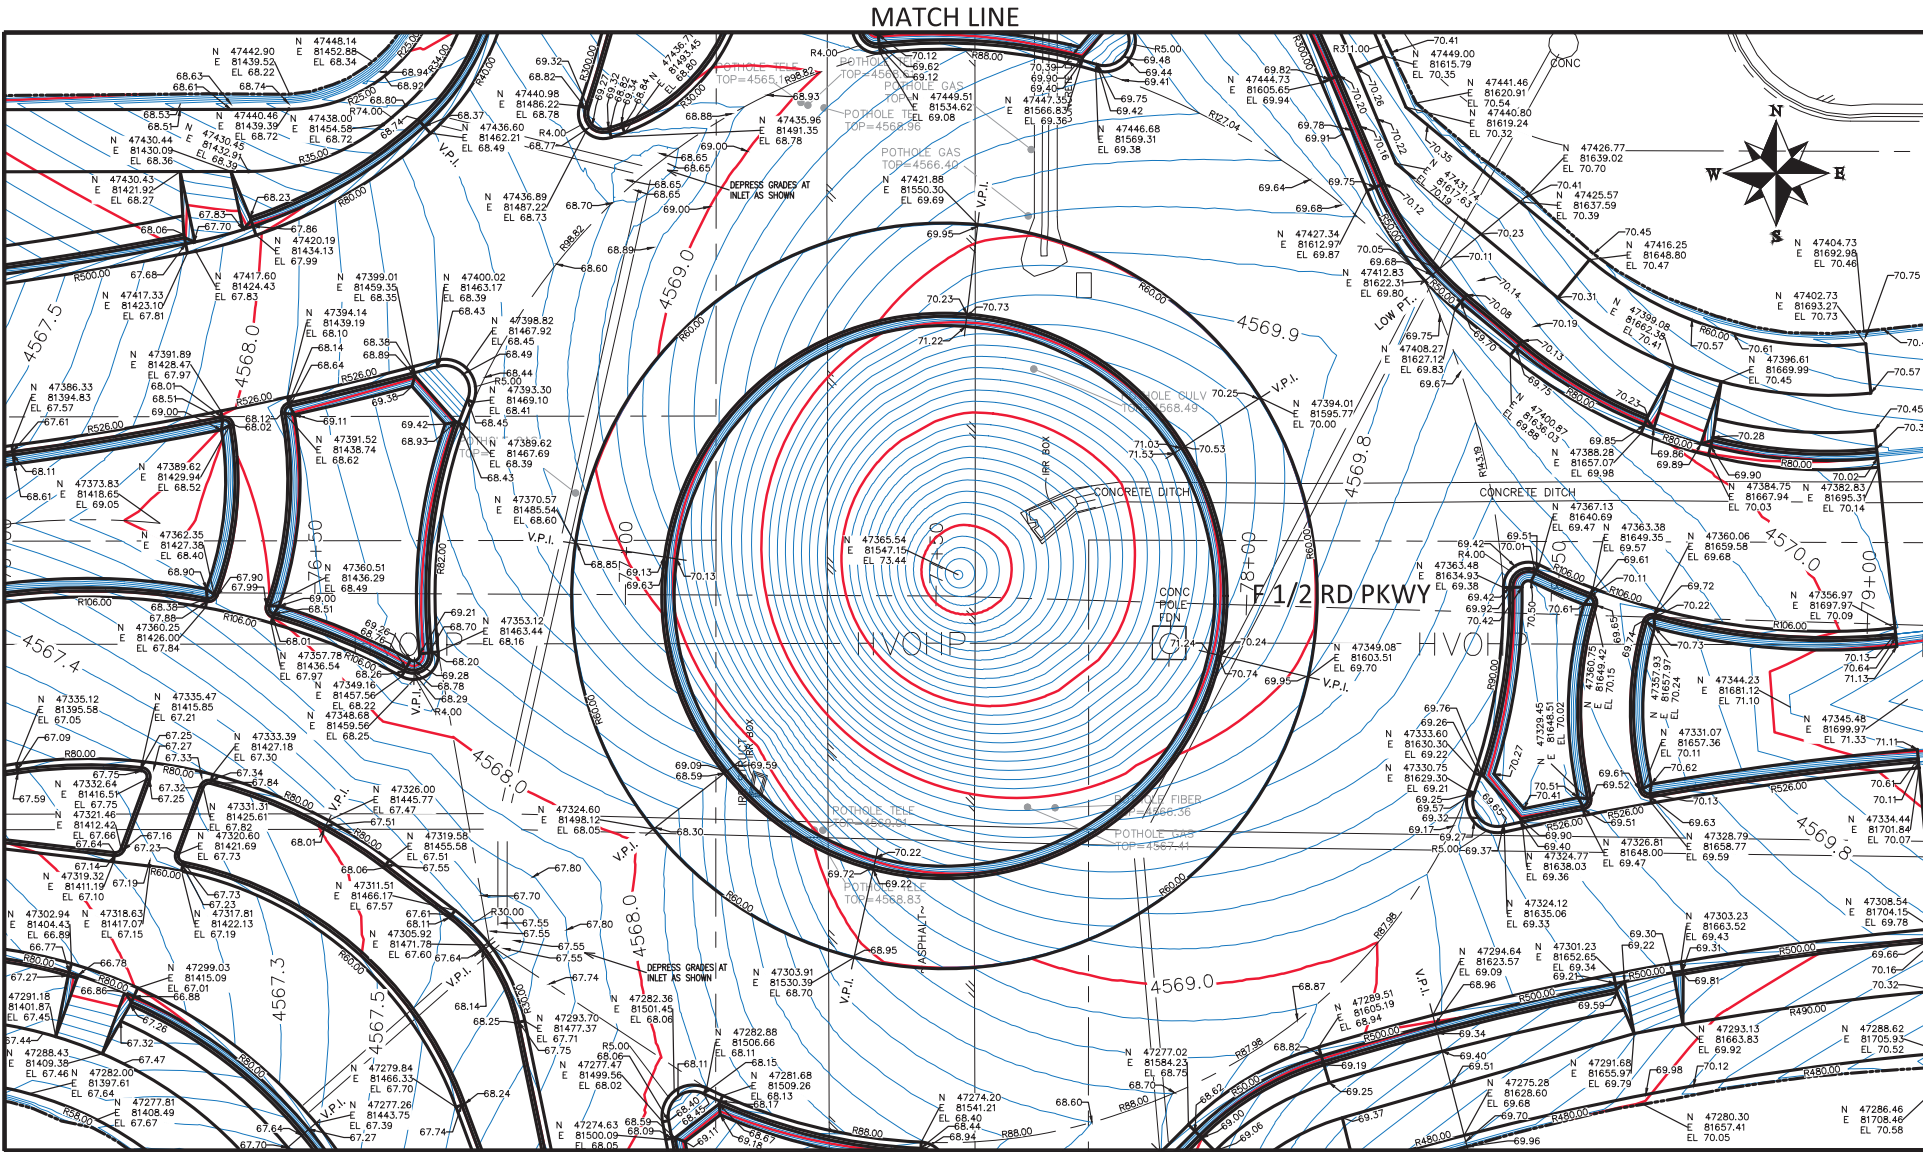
MATCH LINE

F 1/2 RD PKWY

HVOHP

HVOHP

CONCRETE DITCH

CONCRETE DITCH

DEPRESS GRADES AT INLET AS SHOWN

DEPRESS GRADES AT INLET AS SHOWN

POTHOLE TELE TOP=4565.18

POTHOLE GAS TOP=4566.40

POTHOLE FIBER TOP=4565.36

POTHOLE GAS TOP=4567.44

POTHOLE TELE TOP=4568.83

CONC POLE FDN

IRR BOX

ASPHALT

LOW PT.

CONC

V.P.I.

4567.5

4568.0

4569.0

4569.9

4569.8

4570.0

4567.4

4568.0

4567.3

4567.5

4568.0

4569.0

4569.8

76+50

77+00

77+50

78+00

78+50

79+00

N 47365.54
E 81547.15
EL 73.44

N 47349.08
E 81603.51
EL 69.70

N 47394.01
E 81595.77
EL 70.00

N 47421.88
E 81550.30
EL 69.69

N 47370.57
E 81485.54
EL 68.60

N 47353.12
E 81463.44
EL 68.16

N 47324.60
E 81498.12
EL 68.05

N 47303.91
E 81530.39
EL 68.70

N 47442.90
E 81439.52
EL 68.22

N 47448.14
E 81452.88
EL 68.34

N 47449.00
E 81615.79
EL 70.35

N 47404.73
E 81693.27
EL 70.46

N 47308.54
E 81704.15
EL 69.78

N 47286.46
E 81708.46
EL 70.58